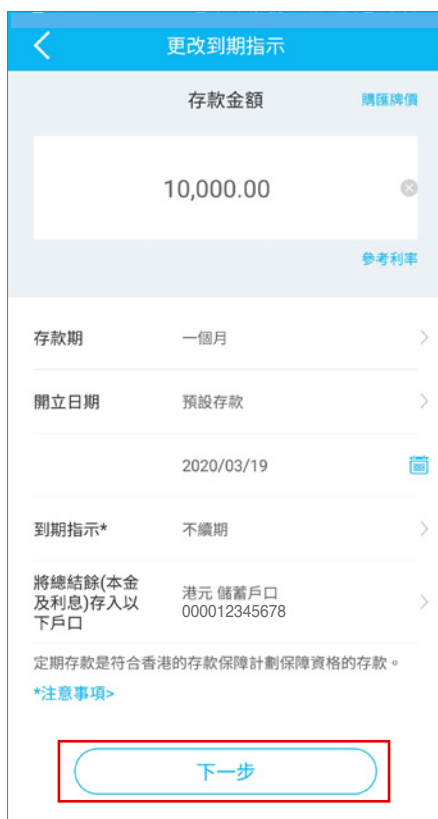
更改到期指示

存款金額

購匯牌價

10,000.00

參考利率

存款期 一個月

開立日期 預設存款

2020/03/19

到期指示* 不續期

將總結餘(本金及利息)存入以下戶口 港元 儲蓄戶口 000012345678

定期存款是符合香港的存款保障計劃保障資格的存款。

*注意事項>

下一步